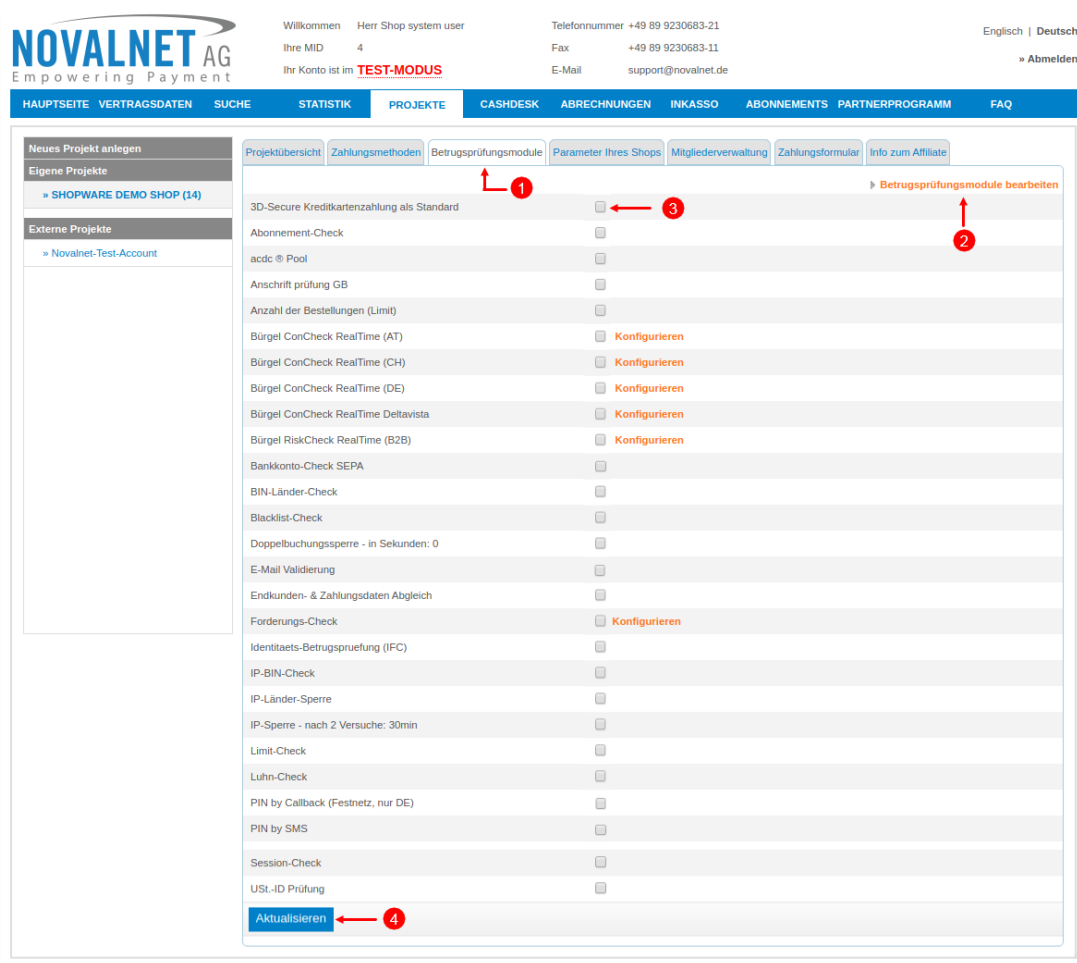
NOVALNET AG
Empowering Payment

Willkommen Herr Shop system user
Ihre MID 4
Ihr Konto ist im TEST-MODUS

Telefonnummer +49 89 9230683-21
Fax +49 89 9230683-11
E-Mail support@novalnet.de

Englisch | Deutsch
» Abmelden

HAUPTSEITE VERTRAGSDATEN SUCHE STATISTIK PROJEKTE CASHDESK ABRECHNUNGEN INKASSO ABONNEMENTS PARTNERPROGRAMM FAQ

Neues Projekt anlegen
Eigene Projekte
» SHOPWARE DEMO SHOP (14)
Externe Projekte
» Novalnet-Test-Account

Projektübersicht | Zahlungsmethoden | Betrugsprüfungsmodule | Parameter Ihres Shops | Mitgliederverwaltung | Zahlungsformular | Info zum Affiliate

1

Betrugsprüfungsmodule bearbeiten

2

3D-Secure Kreditkartenzahlung als Standard
3
Abonnement-Check
acdc ® Pool
Anschrift prüfung GB
Anzahl der Bestellungen (Limit)
Bürgel ConCheck RealTime (AT) Konfigurieren
Bürgel ConCheck RealTime (CH) Konfigurieren
Bürgel ConCheck RealTime (DE) Konfigurieren
Bürgel ConCheck RealTime Deltavista Konfigurieren
Bürgel RiskCheck RealTime (B2B) Konfigurieren
Bankkonto-Check SEPA
BIN-Länder-Check
Blacklist-Check
Doppelbuchungssperre - in Sekunden: 0
E-Mail Validierung
Endkunden- & Zahlungsdaten Abgleich
Forderungs-Check Konfigurieren
Identitaets-Betrugspruefung (IFC)
IP-BIN-Check
IP-Länder-Sperre
IP-Sperre - nach 2 Versuche: 30min
Limit-Check
Luhn-Check
PIN by Callback (Festnetz, nur DE)
PIN by SMS
Session-Check
USt.-ID Prüfung

Aktualisieren
4